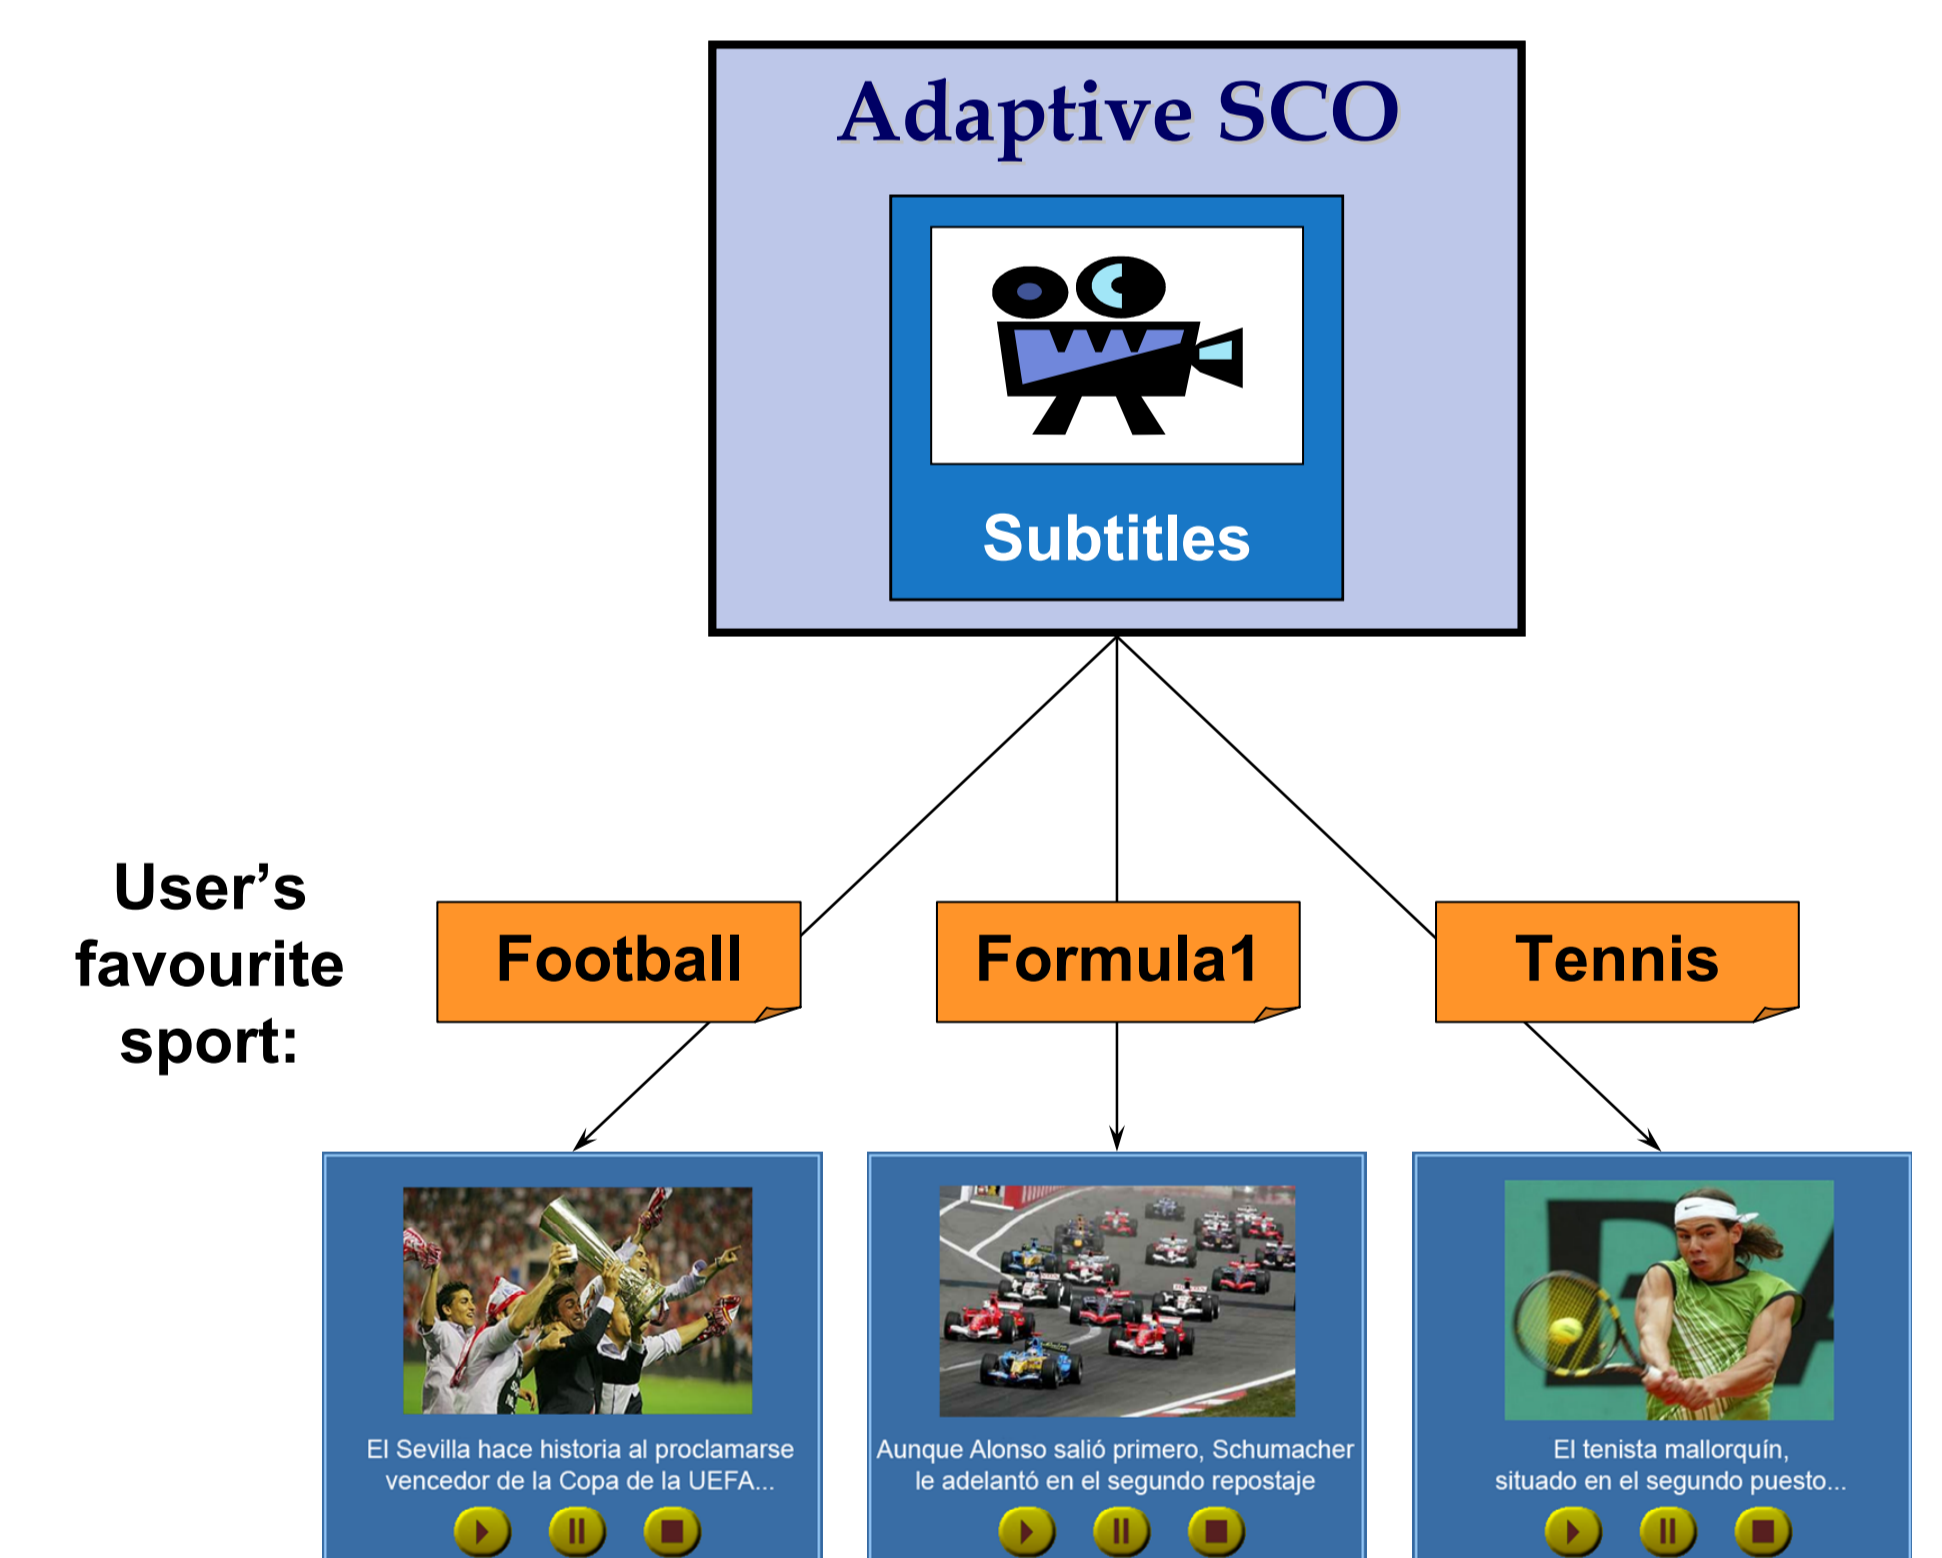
Adaptive SCO

Subtitles

User's favourite sport:

Football

Formula1

Tennis

El Sevilla hace historia al proclamarse vencedor de la Copa de la UEFA...

Aunque Alonso salió primero, Schumacher le adelantó en el segundo repostaje

El tenista mallorquín, situado en el segundo puesto...